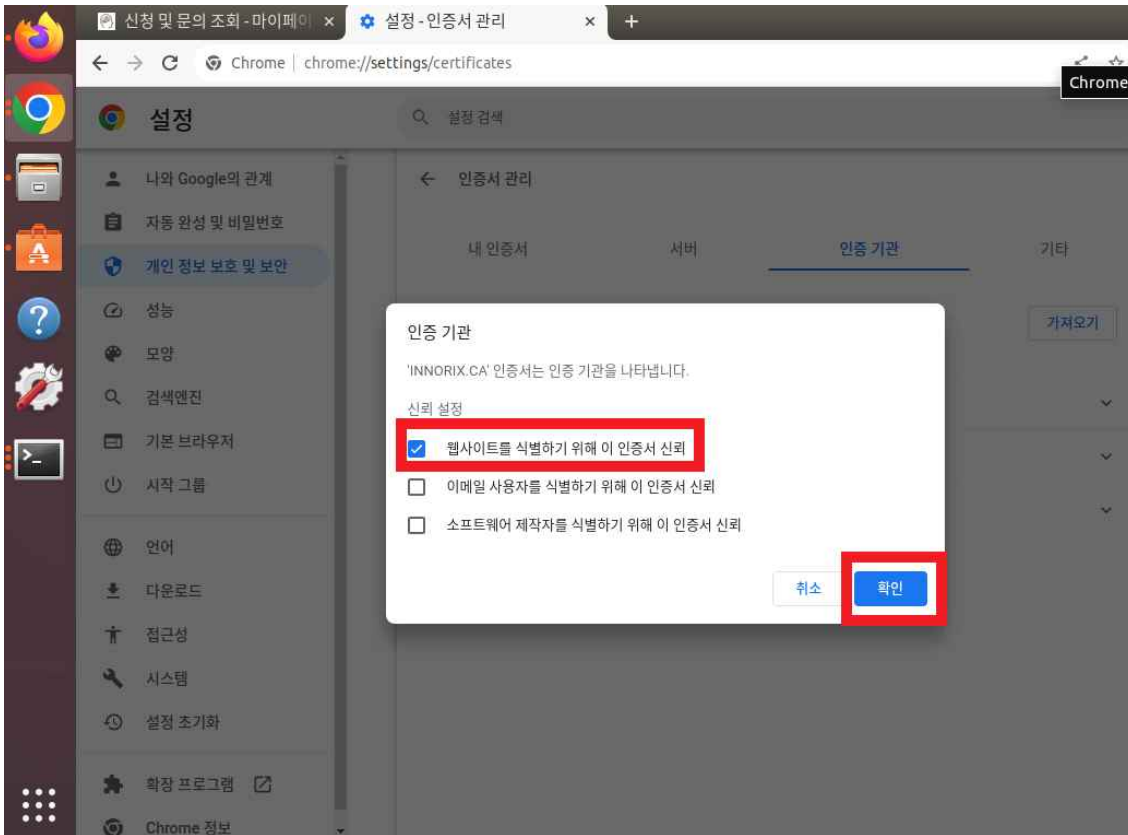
신청 및 문의 조회 - 마이페이 ×
설정 - 인증서 관리 ×
+

Chrome | chrome://settings/certificates
Chrome

설정
설정 검색

나와 Google의 관계
자동 완성 및 비밀번호
개인 정보 보호 및 보안
성능
모양
검색엔진
기본 브라우저
시작 그룹
언어
다운로드
접근성
시스템
설정 초기화
확장 프로그램
Chrome 정보

← 인증서 관리
내 인증서
서버
인증 기관
기타
가져오기

인증 기관
'INNORIX.CA' 인증서는 인증 기관을 나타냅니다.
신뢰 설정
웹사이트를 식별하기 위해 이 인증서 신뢰
이메일 사용자를 식별하기 위해 이 인증서 신뢰
소프트웨어 제작자를 식별하기 위해 이 인증서 신뢰
취소
확인